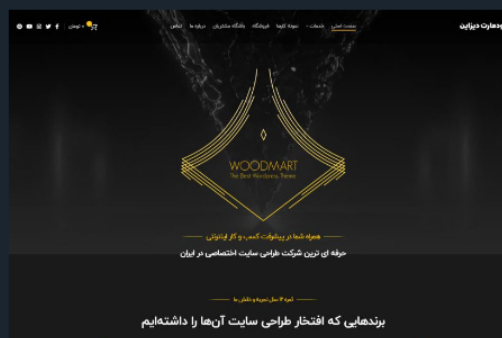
وودمارت دیزاین

صفحه اصلی خدمات نمونه کارها فروشگاه باشگاه مشتریان درباره ما تماس

ورود

WOODMART
The Best Wordpress Theme

همراه شما در پیشرفت کسب و کار اینترنتی

حرفه ای ترین شرکت طراحی سایت اختصاصی در ایران

ثمره ۱۲ سال تجربه و تلاش ما

برندهایی که افتخار طراحی سایت آن‌ها را داشته‌ایم